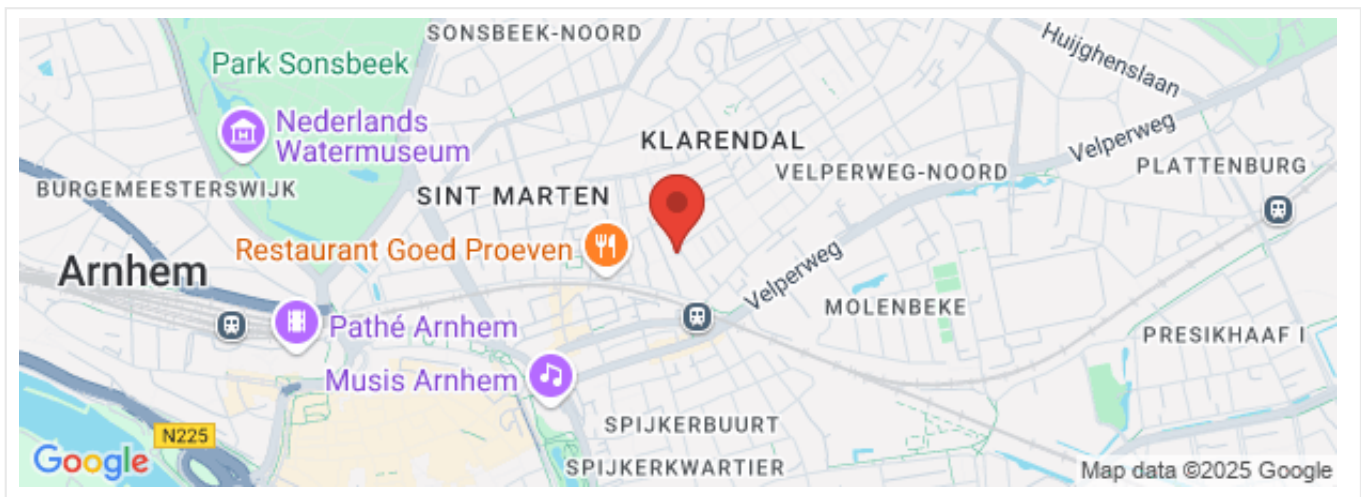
SONSBEEK-NOORD

Huijghenslaan

Park Sonsbeek

Nederlands Watermuseum

KLARENDAL

Velperweg

PLATTENBURG

VELPERWEG-NOORD

BURGEMEESTERSWIJK

SINT MARTEN

Restaurant Goed Proeven

Arnhem

Velperweg

MOLENBEKE

Pathé Arnhem

PRESIKHAAF I

Musis Arnhem

SPIJKERBUURT

N225

Google

SPIJKERKWARTIER

Map data ©2025 Google